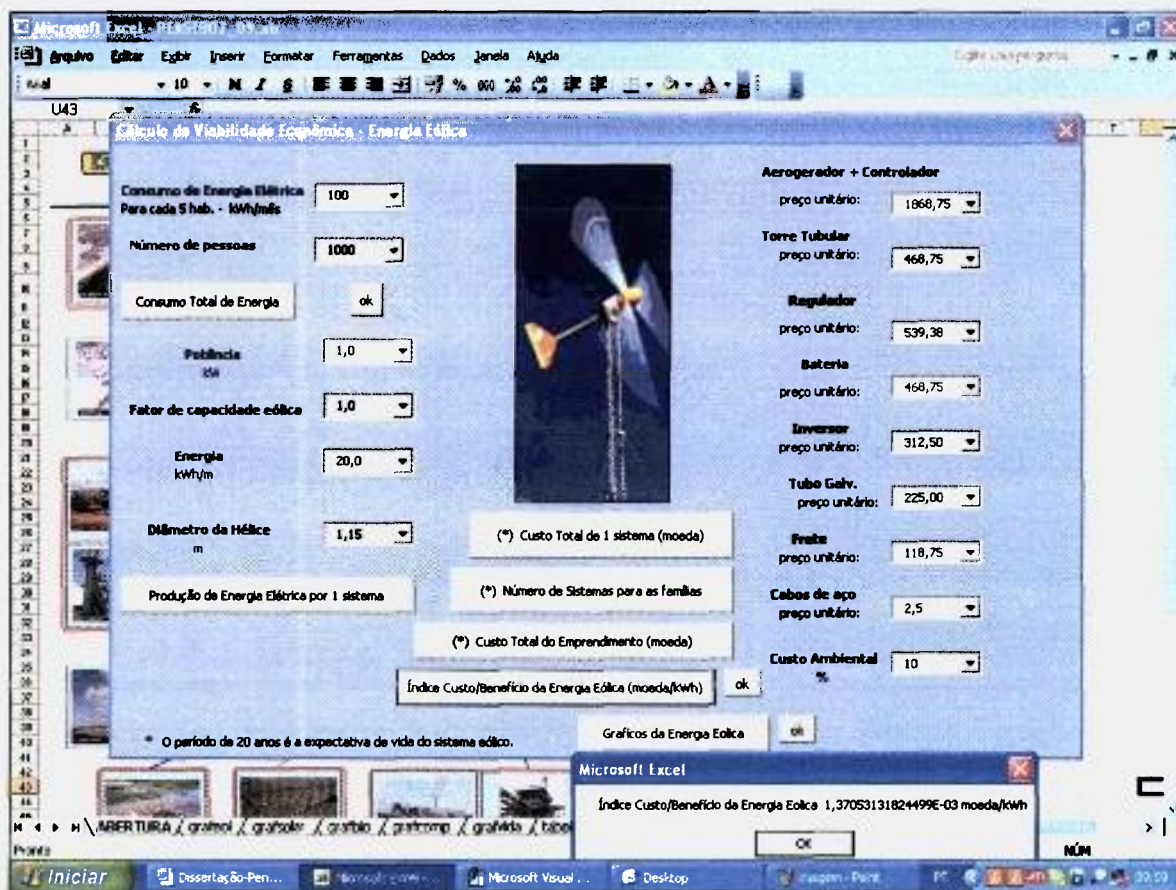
Microsoft Excel - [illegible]

Arquivo Editar Exibir Inserir Formatar Ferramentas Dados Janela Ajuda

Digite uma pergunta

Arial 10 N I S % 000

U43

Cálculo de Viabilidade Econômica - Energia Eólica

Consumo de Energia Elétrica Para cada 5 hab. - kWh/mês 100

Número de pessoas 1000

Consumo Total de Energia ok

Potência kW 1,0

Fator de capacidade eólica 1,0

Energia kWh/m 20,0

Diâmetro da Hélice m 1,15

Produção de Energia Elétrica por 1 sistema

(*) Custo Total de 1 sistema (moeda)

(*) Número de Sistemas para as famílias

(*) Custo Total do Emprendimento (moeda)

Índice Custo/Benefício da Energia Eólica (moeda/kWh) ok

Graficos da Energia Eolica ok

* O período de 20 anos é a expectativa de vida do sistema eólico.

Aerogerador + Controlador
preço unitário: 1868,75

Torre Tubular
preço unitário: 468,75

Regulador
preço unitário: 539,38

Bateria
preço unitário: 468,75

Inversor
preço unitário: 312,50

Tubo Galv.
preço unitário: 225,00

Frete
preço unitário: 118,75

Cabos de aço
preço unitário: 2,5

Custo Ambiental % 10

Microsoft Excel

Índice Custo/Benefício da Energia Eolica 1,37053131824499E-03 moeda/kWh

OK

ABERTURA grafmol grafsolar grafbio grafcomp grafvida

Pronto NÚM

Iniciar Dissertação-Pen... Microsoft Visual... Desktop Imagem - Paint